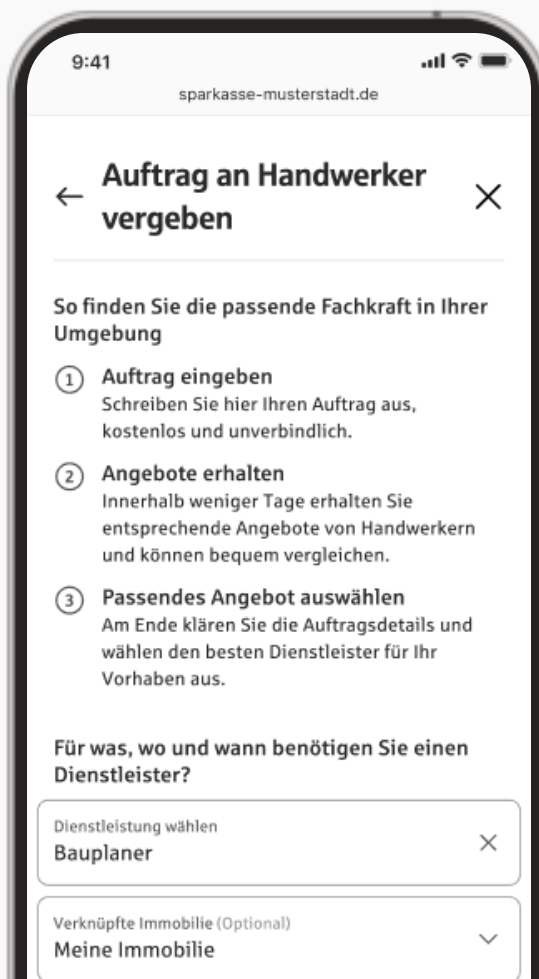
9:41

sparkasse-musterstadt.de

← Auftrag an Handwerker vergeben ×

So finden Sie die passende Fachkraft in Ihrer Umgebung

1 Auftrag eingeben
Schreiben Sie hier Ihren Auftrag aus, kostenlos und unverbindlich.

2 Angebote erhalten
Innerhalb weniger Tage erhalten Sie entsprechende Angebote von Handwerkern und können bequem vergleichen.

3 Passendes Angebot auswählen
Am Ende klären Sie die Auftragsdetails und wählen den besten Dienstleister für Ihr Vorhaben aus.

Für was, wo und wann benötigen Sie einen Dienstleister?

Dienstleistung wählen
Bauplaner ×

Verknüpfte Immobilie (Optional)
Meine Immobilie